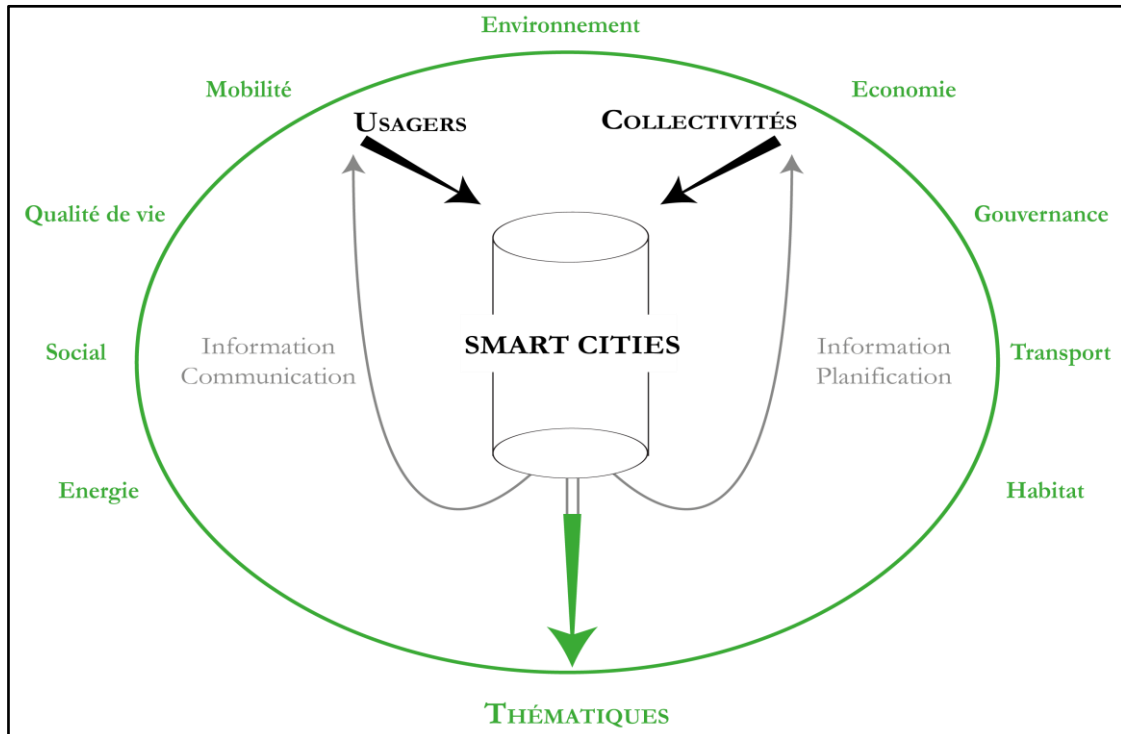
Environnement

Mobilité

Economie

USAGERS

COLLECTIVITÉS

Qualité de vie

Gouvernance

Social

Information
Communication

SMART CITIES

Information
Planification

Transport

Energie

Habitat

THÉMATIQUES